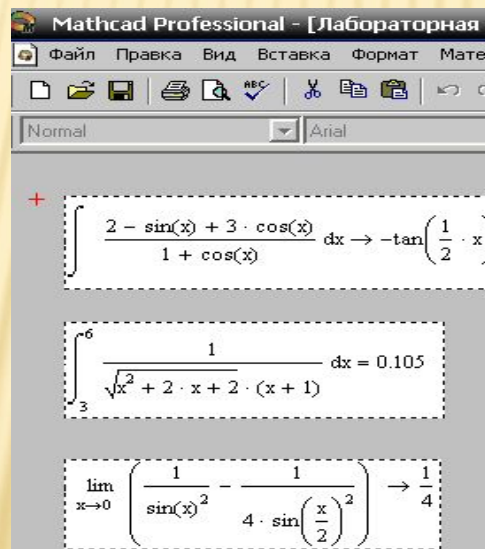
Mathcad Professional - [Лабораторная

Файл Правка Вид Вставка Формат Мате

Normal Arial

+

$\int \frac{2 - \sin(x) + 3 \cdot \cos(x)}{1 + \cos(x)} dx \rightarrow -\tan\left(\frac{1}{2} \cdot x\right.$

$\int_{3}^{6} \frac{1}{\sqrt{x^2 + 2 \cdot x + 2} \cdot (x + 1)} dx = 0.105$

$\lim_{x \to 0} \left( \frac{1}{\sin(x)^2} - \frac{1}{4 \cdot \sin\left(\frac{x}{2}\right)^2} \right) \rightarrow \frac{1}{4}$